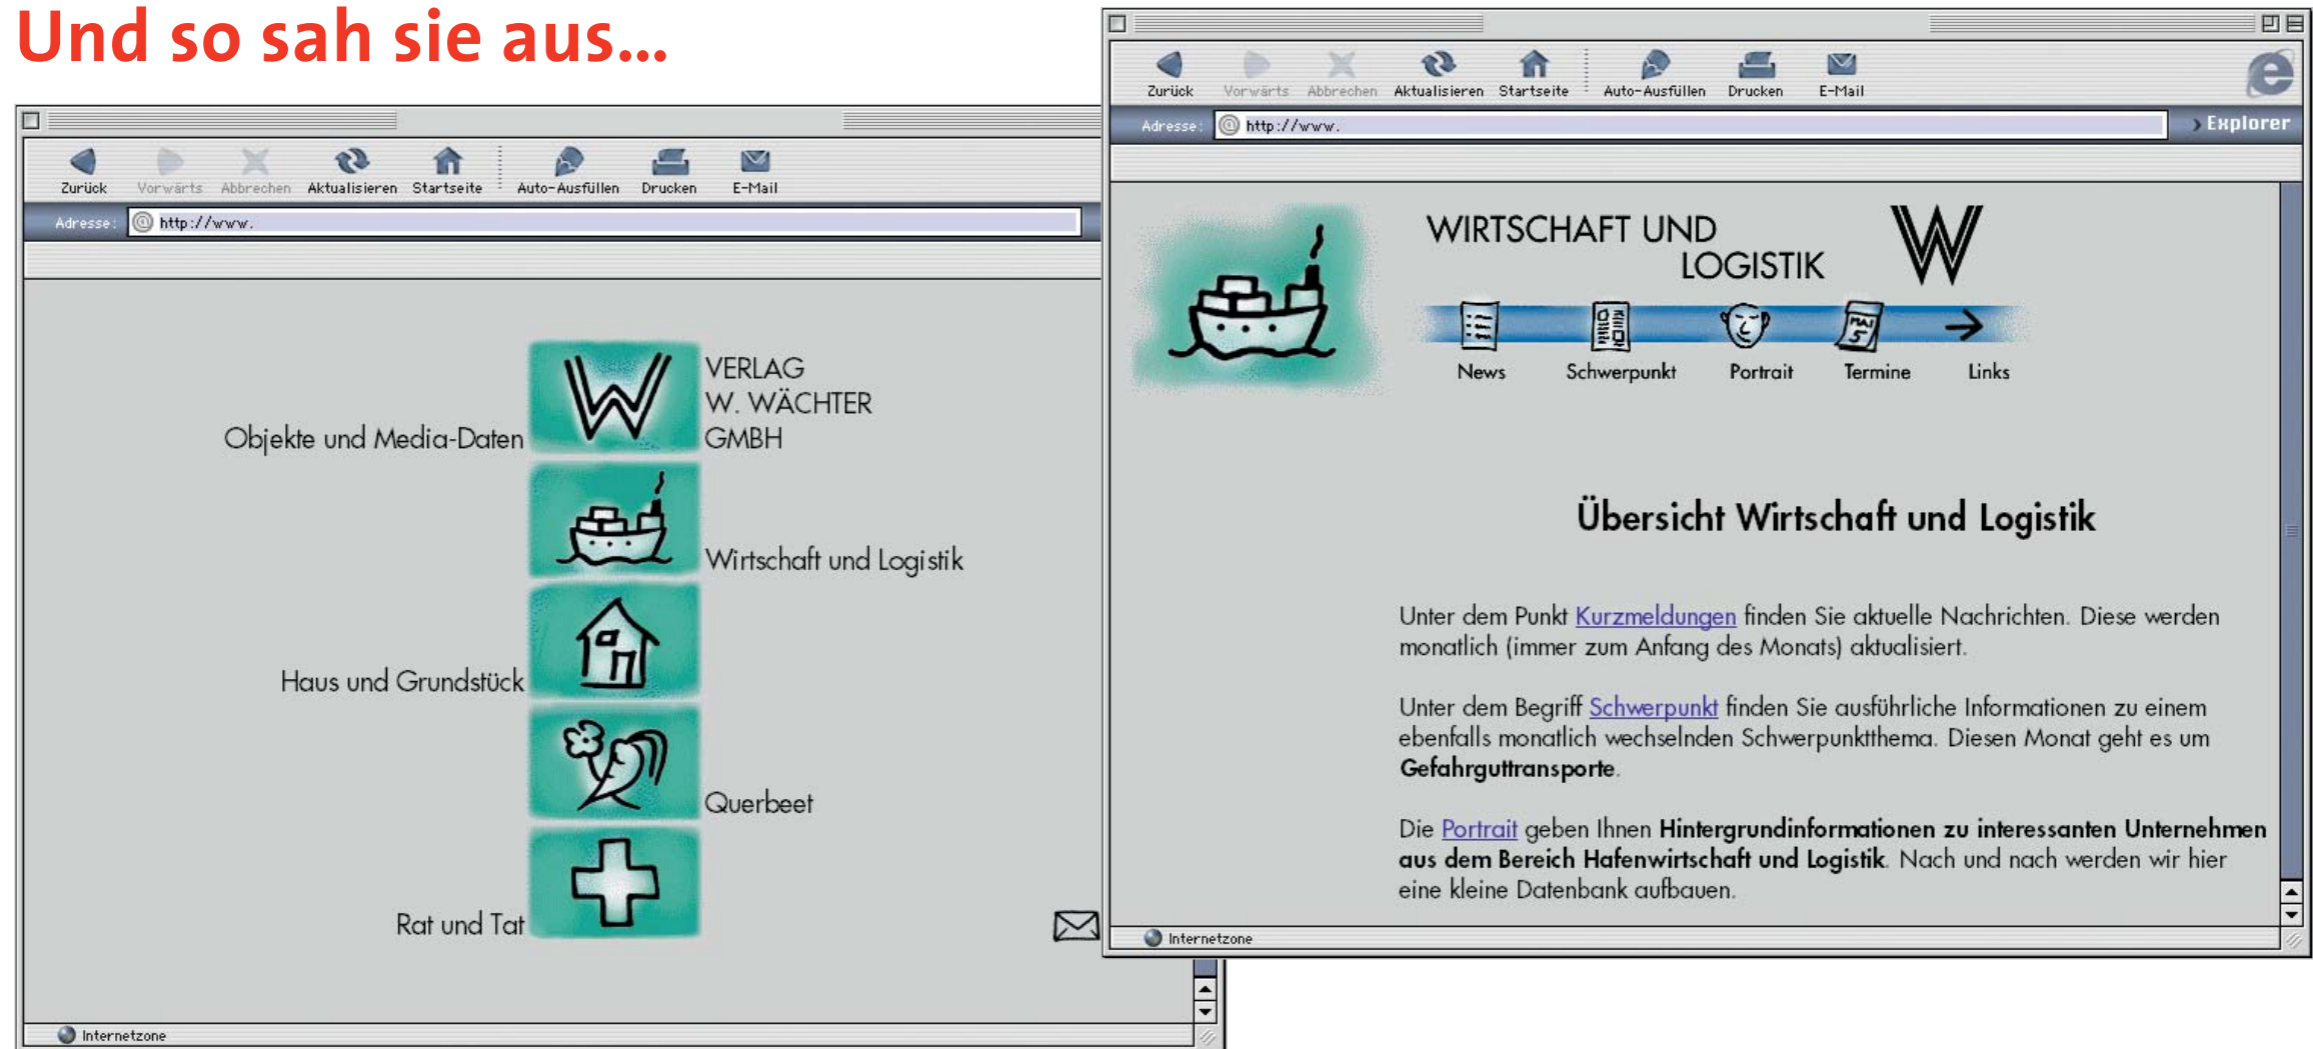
Und so sah sie aus...

Zurück Vorwärts Abbrechen Aktualisieren Startseite Auto-Ausfüllen Drucken E-Mail

Adresse: http://www.

VERLAG W. WÄCHTER GMBH

Objekte und Media-Daten

Wirtschaft und Logistik

Haus und Grundstück

Querbeet

Rat und Tat

Internetzone

Zurück Vorwärts Abbrechen Aktualisieren Startseite Auto-Ausfüllen Drucken E-Mail

Adresse: http://www.

Explorer

WIRTSCHAFT UND LOGISTIK

News Schwerpunkt Portrait Termine Links

Übersicht Wirtschaft und Logistik

Unter dem Punkt Kurzmeldungen finden Sie aktuelle Nachrichten. Diese werden monatlich (immer zum Anfang des Monats) aktualisiert.

Unter dem Begriff Schwerpunkt finden Sie ausführliche Informationen zu einem ebenfalls monatlich wechselnden Schwerpunktthema. Diesen Monat geht es um **Gefahrguttransporte**.

Die Portrait geben Ihnen **Hintergrundinformationen zu interessanten Unternehmen aus dem Bereich Hafenwirtschaft und Logistik**. Nach und nach werden wir hier eine kleine Datenbank aufbauen.

Internetzone